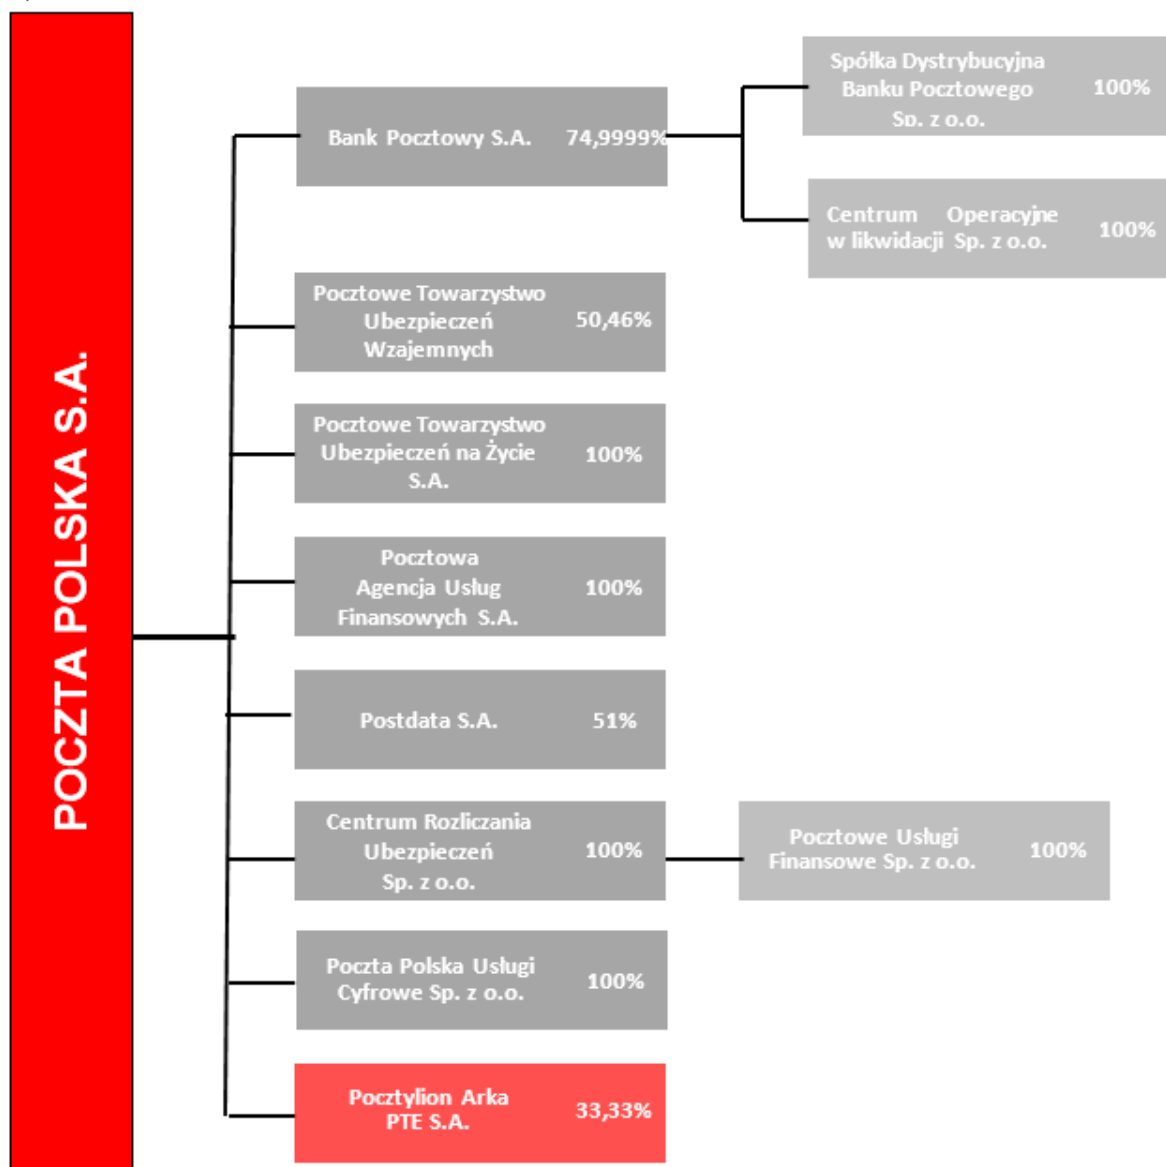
POCZTA POLSKA S.A.

Bank Pocztowy S.A. 74,9999%

Spółka Dystrybucyjna Banku Pocztowego Sp. z o.o. 100%

Centrum Operacyjne w likwidacji Sp. z o.o. 100%

Pocztowe Towarzystwo Ubezpieczeń Wzajemnych 50,46%

Pocztowe Towarzystwo Ubezpieczeń na Życie S.A. 100%

Pocztowa Agencja Usług Finansowych S.A. 100%

Postdata S.A. 51%

Centrum Rozliczania Ubezpieczeń Sp. z o.o. 100%

Pocztowe Usługi Finansowe Sp. z o.o. 100%

Poczta Polska Usługi Cyfrowe Sp. z o.o. 100%

Pocztylion Arka PTE S.A. 33,33%